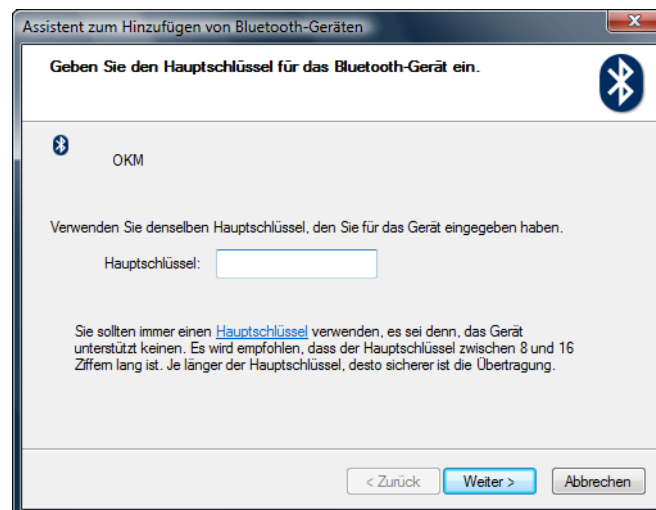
Assistent zum Hinzufügen von Bluetooth-Geräten

Geben Sie den Hauptschlüssel für das Bluetooth-Gerät ein.

OKM

Verwenden Sie denselben Hauptschlüssel, den Sie für das Gerät eingegeben haben.

Hauptschlüssel:

Sie sollten immer einen Hauptschlüssel verwenden, es sei denn, das Gerät unterstützt keinen. Es wird empfohlen, dass der Hauptschlüssel zwischen 8 und 16 Ziffern lang ist. Je länger der Hauptschlüssel, desto sicherer ist die Übertragung.

< Zurück

Weiter >

Abbrechen